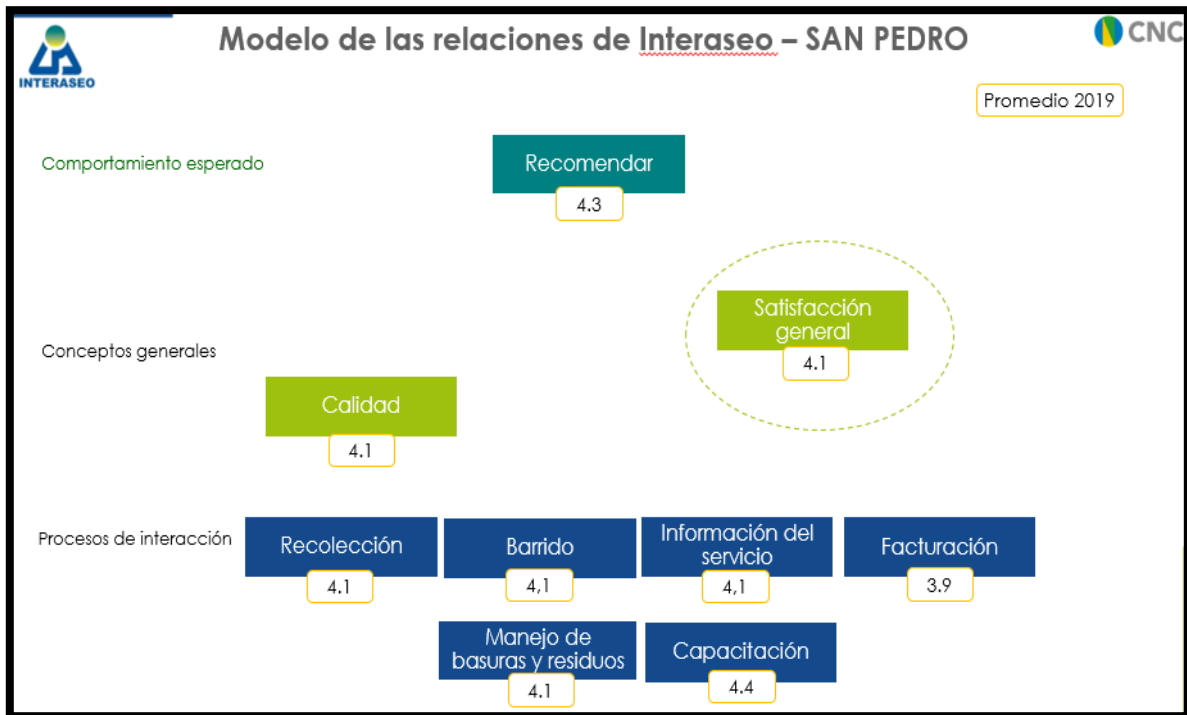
INTERASEO

Modelo de las relaciones de Interaseo – SAN PEDRO

CNC

Promedio 2019

Comportamiento esperado

Recomendar
4.3

Conceptos generales

Satisfacción general
4.1

Calidad
4.1

Procesos de interacción

Recolección
4.1

Barrido
4,1

Información del servicio
4,1

Facturación
3.9

Manejo de basuras y residuos
4.1

Capacitación
4.4